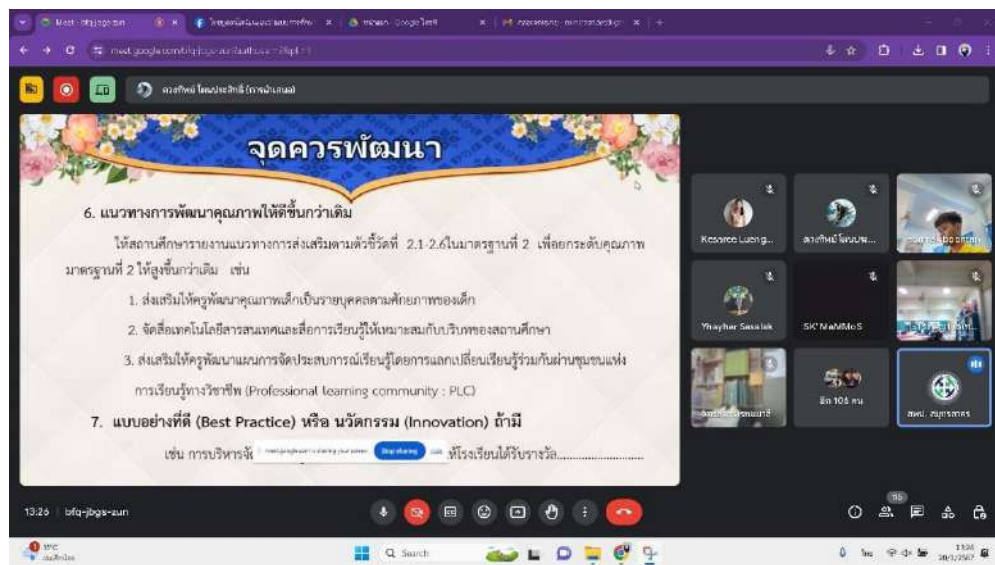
Meet - bfq-jbgs-zun
meet.google.com/bfq-jbgs-zun
ดวงทิพย์ โฉมประสิทธิ์ (การนำเสนอ)

จุดควรพัฒนา

6. แนวทางการพัฒนาคุณภาพให้ดีขึ้นกว่าเดิม

ให้สถานศึกษารายงานแนวทางการส่งเสริมตามตัวชี้วัดที่ 2.1-2.6ในมาตรฐานที่ 2 เพื่อยกระดับคุณภาพมาตรฐานที่ 2 ให้สูงขึ้นกว่าเดิม เช่น

1. ส่งเสริมให้ครูพัฒนาคุณภาพเด็กเป็นรายบุคคลตามศักยภาพของเด็ก

2. จัดสื่อเทคโนโลยีสารสนเทศและสื่อการเรียนรู้ให้เหมาะสมกับบริบทของสถานศึกษา

3. ส่งเสริมให้ครูพัฒนาแผนการจัดประสบการณ์เรียนรู้โดยการแลกเปลี่ยนเรียนรู้ร่วมกันผ่านชุมชนแห่งการเรียนรู้ทางวิชาชีพ (Professional learning community : PLC)

7. แบบอย่างที่ดี (Best Practice) หรือ นวัตกรรม (Innovation) ถ้ามี

เช่น การบริหารจั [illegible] Stop sharing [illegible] ที่โรงเรียนได้รับรางวัล.......................

Kesaree Lueng...
ดวงทิพย์ โฉมประ...
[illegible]
Yhayher Sasalak
SK'NaNMoS
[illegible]
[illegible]
อีก 106 คน
สพป. สมุทรสาคร

13:26 | bfq-jbgs-zun
116

Search
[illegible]